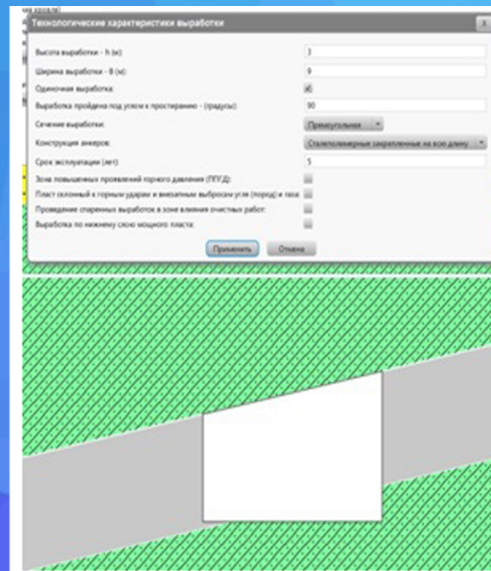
Технологические характеристики выработки

Высота выработки - h (м): 3

Ширина выработки - B (м): 9

Одиночная выработка:

Выработка пройдена под углом к простиранию - (градусы): 90

Сечение выработки: Прямоугольная

Конструкция анкеров: Сталеполимерные закрепленные на всю длину

Срок эксплуатации (лет): 5

Зона повышенных проявлений горного давления (ПГД):

Пласт склонный к горным ударам и внезапным выбросам угля (пород) и газа:

Проведение спаренных выработок в зоне влияния очистных работ:

Выработка по нижнему слою мощного пласта:

Применить Отмена